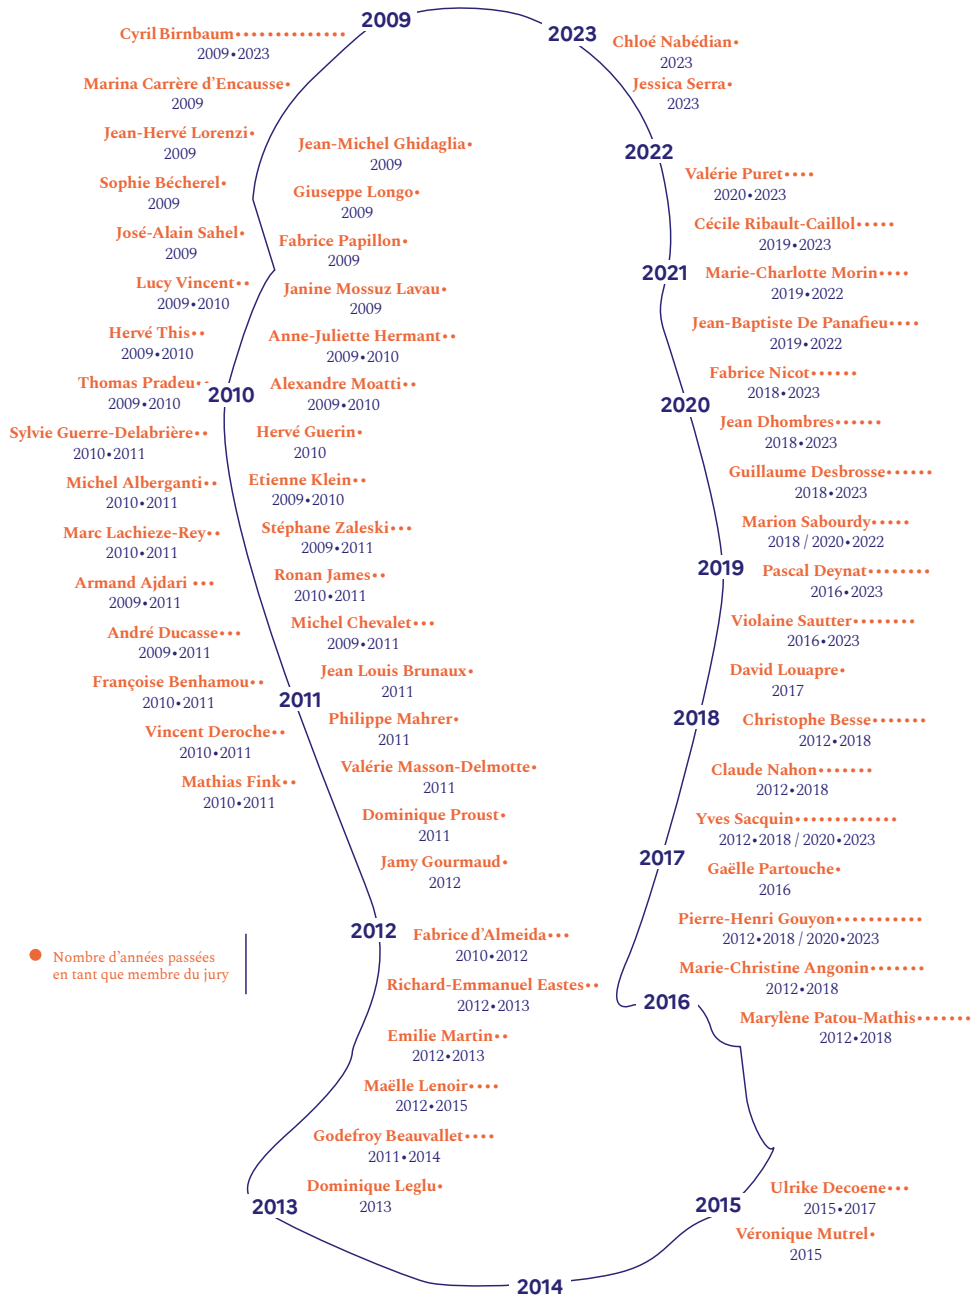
2009
2023

Cyril Birnbaum••••••••••••••
2009•2023

Marina Carrère d'Encausse•
2009

Jean-Hervé Lorenzi•
2009

Sophie Bécherel•
2009

José-Alain Sahel•
2009

Lucy Vincent••
2009•2010

Hervé This••
2009•2010

Thomas Pradeu••
2009•2010

2010

Sylvie Guerre-Delabrière••
2010•2011

Michel Alberganti••
2010•2011

Marc Lachieze-Rey••
2010•2011

Armand Ajdari •••
2009•2011

André Ducasse•••
2009•2011

Françoise Benhamou••
2010•2011

2011

Vincent Deroche••
2010•2011

Mathias Fink••
2010•2011

Jean-Michel Ghidaglia•
2009

Giuseppe Longo•
2009

Fabrice Papillon•
2009

Janine Mossuz Lavau•
2009

Anne-Juliette Hermant••
2009•2010

Alexandre Moatti••
2009•2010

Hervé Guerin•
2010

Etienne Klein••
2009•2010

Stéphane Zaleski•••
2009•2011

Ronan James••
2010•2011

Michel Chevalet•••
2009•2011

Jean Louis Brunaux•
2011

Philippe Mahrer•
2011

Valérie Masson-Delmotte•
2011

Dominique Proust•
2011

Jamy Gourmaud•
2012

2012

Nombre d'années passées en tant que membre du jury

Fabrice d'Almeida•••
2010•2012

Richard-Emmanuel Eastes••
2012•2013

Emilie Martin••
2012•2013

Maëlle Lenoir••••
2012•2015

Godefroy Beauvallet••••
2011•2014

Dominique Leglu•
2013

2013

2014

Chloé Nabédian•
2023

Jessica Serra•
2023

2022

Valérie Puret••••
2020•2023

Cécile Ribault-Caillol•••••
2019•2023

2021

Marie-Charlotte Morin••••
2019•2022

Jean-Baptiste De Panafieu••••
2019•2022

Fabrice Nicot••••••
2018•2023

2020

Jean Dhombres••••••
2018•2023

Guillaume Desbrosse••••••
2018•2023

Marion Sabourdy•••••
2018 / 2020•2022

2019

Pascal Deynat••••••••
2016•2023

Violaine Sautter••••••••
2016•2023

David Louapre•
2017

2018

Christophe Besse•••••••
2012•2018

Claude Nahon•••••••
2012•2018

Yves Sacquin•••••••••••••
2012•2018 / 2020•2023

2017

Gaëlle Partouche•
2016

Pierre-Henri Gouyon•••••••••••
2012•2018 / 2020•2023

Marie-Christine Angonin•••••••
2012•2018

2016

Marylène Patou-Mathis•••••••
2012•2018

2015

Ulrike Decoene•••
2015•2017

Véronique Mutrel•
2015